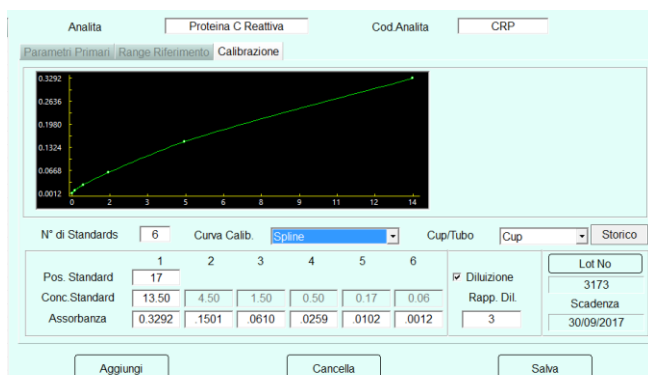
Analita Proteina C Reattiva Cod.Analita CRP

Parametri Primari Range Riferimento Calibrazione

0.3292
0.2636
0.1980
0.1324
0.0668
0.0012
0 2 3 5 6 8 9 11 12 14

N° di Standards 6 Curva Calib. Spline Cup/Tubo Cup Storico

| | 1 | 2 | 3 | 4 | 5 | 6 |
|---|---|---|---|---|---|---|
| Pos. Standard | 17 | | | | | |
| Conc.Standard | 13.50 | 4.50 | 1.50 | 0.50 | 0.17 | 0.06 |
| Assorbanza | 0.3292 | .1501 | .0610 | .0259 | .0102 | .0012 |

☑ Diluizione
Rapp. Dil.
3

Lot No
3173
Scadenza
30/09/2017

Aggiungi Cancella Salva